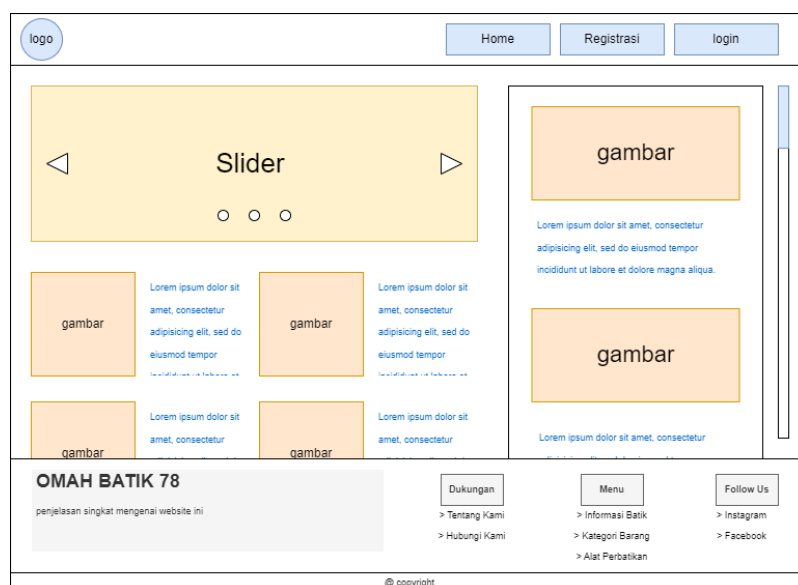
logo

Home Registrasi login

Slider

gambar

Lorem ipsum dolor sit amet, consectetur adipisicing elit, sed do eiusmod tempor incididunt ut labore et dolore magna aliqua.

gambar

Lorem ipsum dolor sit amet, consectetur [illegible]

gambar

Lorem ipsum dolor sit amet, consectetur adipisicing elit, sed do eiusmod tempor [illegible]

gambar

Lorem ipsum dolor sit amet, consectetur adipisicing elit, sed do eiusmod tempor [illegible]

gambar

Lorem ipsum dolor sit amet, consectetur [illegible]

gambar

Lorem ipsum dolor sit amet, consectetur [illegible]

OMAH BATIK 78

penjelasan singkat mengenai website ini

Dukungan
> Tentang Kami
> Hubungi Kami

Menu
> Informasi Batik
> Kategori Barang
> Alat Perbatikan

Follow Us
> Instagram
> Facebook

© copyright